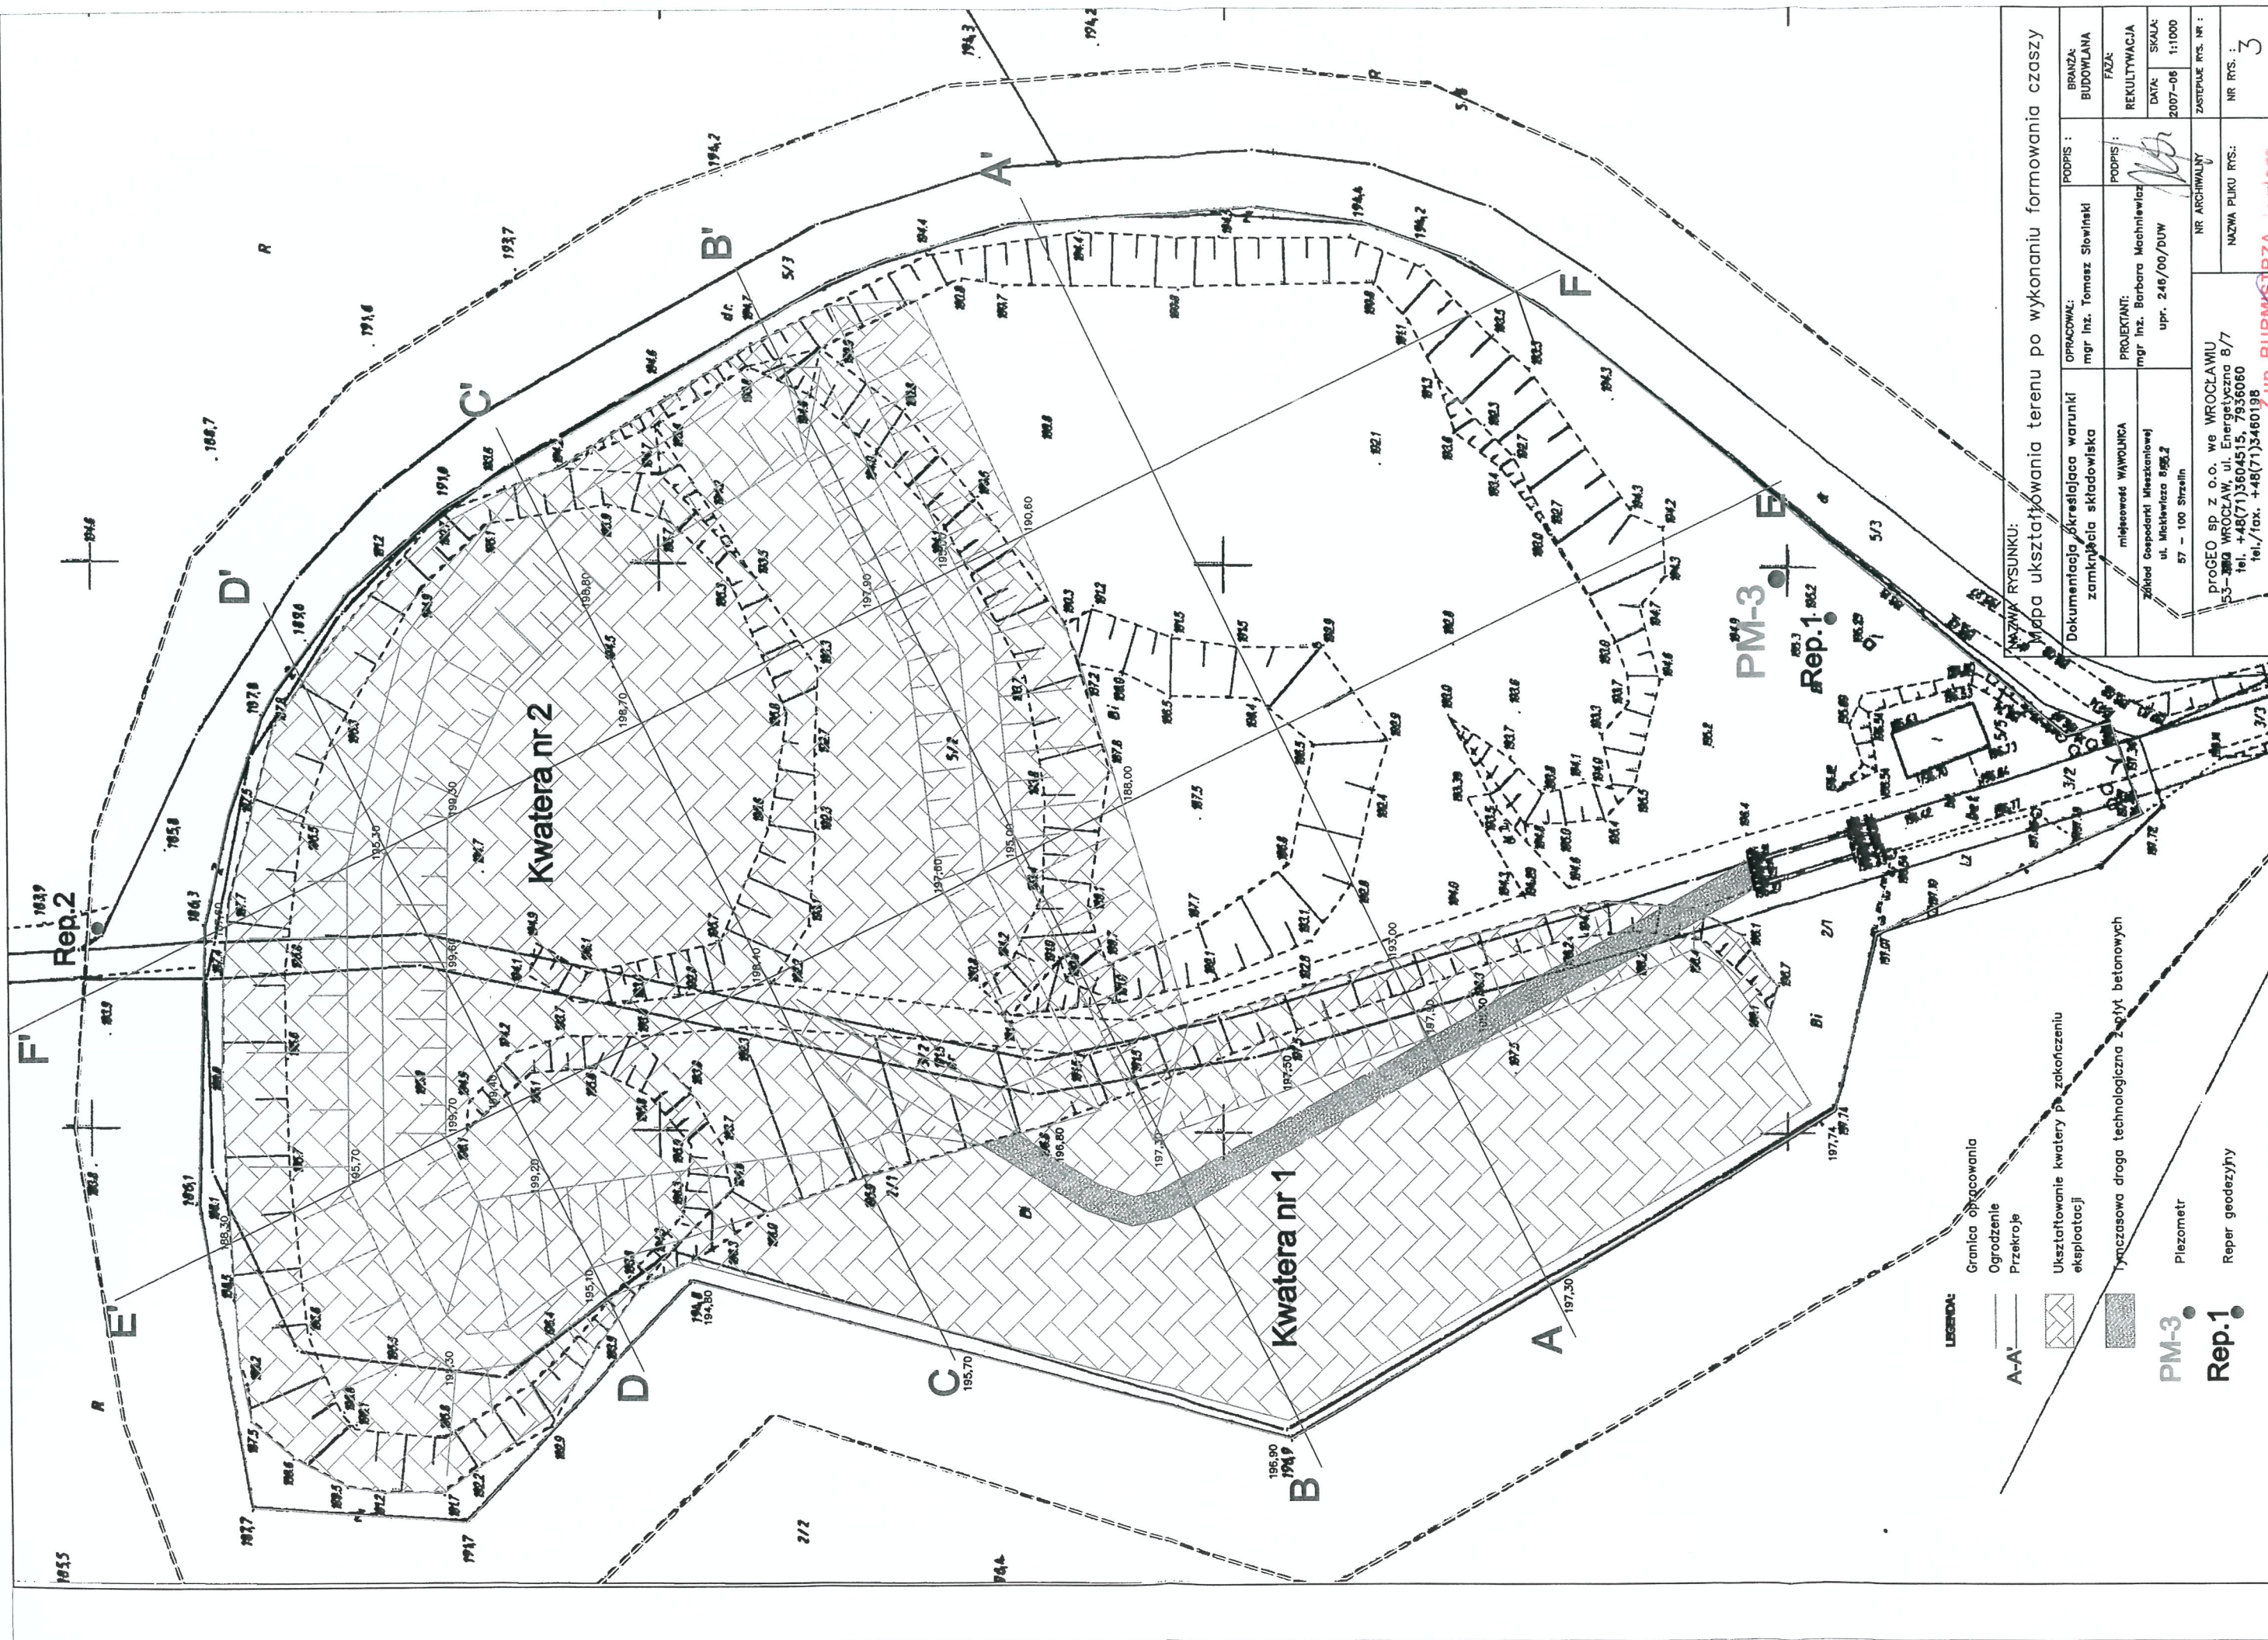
NAZWA RYSUNKU:
Mapa ukształtowania terenu po wykonaniu formowania czaszy

Dokumentacja określająca warunki zamknięcia składowiska

OPRACOWAŁ:
mgr inż. Tomasz Słowiński

PODPIS :

BRANŻA:
BUDOWLANA

miejscowość WAWOLNICA

Zakład Gospodarki Mieszkaniowej
ul. Mickiewicza 8
57 - 100 Strzelin

PROJEKTANT:
mgr inż. Barbara Machniewicz
upr. 246/00/DUW

PODPIS :

FAZA:
REKULTYWACJA

DATA:
2007-06

SKALA:
1:1000

NR ARCHIWALNY

ZASTĘPUJE RYS. NR :

proGEO sp. z o.o. we WROCŁAWIU
53-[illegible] WROCŁAW, ul. Energetyczna 8/7
tel. +48(71)3604515, 7935060
tel./fax. +48(71)3460198

NAZWA PLIKU RYS.:

NR RYS. :
3

LEGENDA:
Granica opracowania
Ogrodzenie
A-A' Przekroje
Ukształtowanie kwatery po zakończeniu eksploatacji
Tymczasowa droga technologiczna z płyt betonowych
PM-3 Piezometr
Rep.1 Reper geodezyjny

Kwatera nr 2
Kwatera nr 1

A A' B B' C C' D D' E E' F F'

PM-3
Rep.1
Rep.2

R
5/3
5/2
3/2
3/3
2/1
2/2
5/8
d.r.
Bi
Lz

194,3
194,2
193,7
191,8
188,7
184,6
185,8
184,3
183,9
185,1
183,5
197,7
196,4
196,90
194,80
195,70
197,30
197,74
195,10
199,20
199,70
199,40
199,80
199,50
199,60
198,70
198,80
197,80
197,90
197,60
197,50
197,30
196,80
195,30
195,00
193,00
190,60
188,00
188,30
195,70